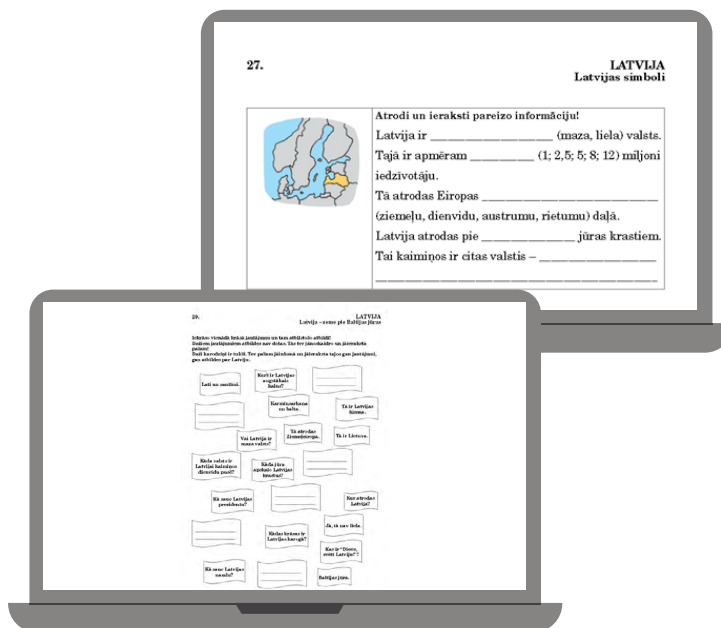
27.

LATVIJA
Latvijas simboli

Atrodi un ieraksti pareizo informāciju!

Latvija ir ________________ (maza, liela) valsts.

Tajā ir apmēram ________ (1; 2,5; 5; 8; 12) miljoni iedzīvotāju.

Tā atrodas Eiropas ______________________ (ziemeļu, dienvidu, austrumu, rietumu) daļā.

Latvija atrodas pie ____________ jūras krastiem.

Tai kaimiņos ir citas valstis – ______________
______________________________________

29.

LATVIJA
Latvija – zeme pie Baltijas jūras

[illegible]

Lati un santīmi.

Kuri ir Latvijas augstākais balss?

Karmīnsarkans un balts.

Tā ir Latvijas himna.

Tā atrodas Ziemeļeiropā.

Tā ir Lietuva.

Vai Latvija ir maza valsts?

Kāda valsts ir Latvijai kaimiņos dienvidu pusē?

Kāda jūra apskalo Latvijas krastus?

Kā sauc Latvijas prezidentu?

Kur atrodas Latvija?

Jā, tā nav liela.

Kādas krāsas ir Latvijas karogā?

Kas ir "Dievs, svētī Latviju!"?

Kā sauc Latvijas naudu?

Baltijas jūra.